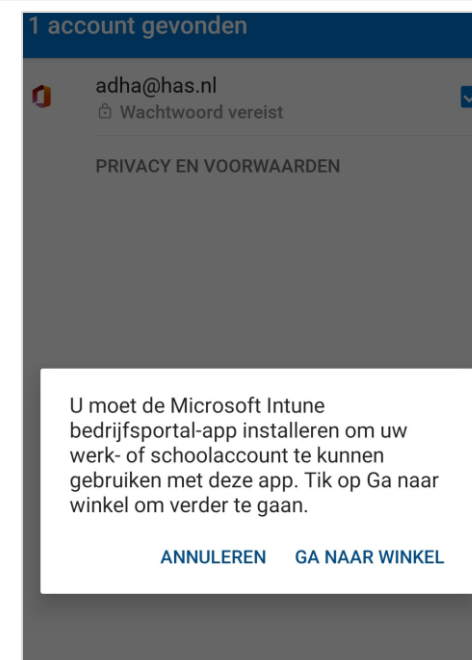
1 account gevonden

adha@has.nl
Wachtwoord vereist

PRIVACY EN VOORWAARDEN

U moet de Microsoft Intune bedrijfsportal-app installeren om uw werk- of schoolaccount te kunnen gebruiken met deze app. Tik op Ga naar winkel om verder te gaan.

ANNULEREN GA NAAR WINKEL